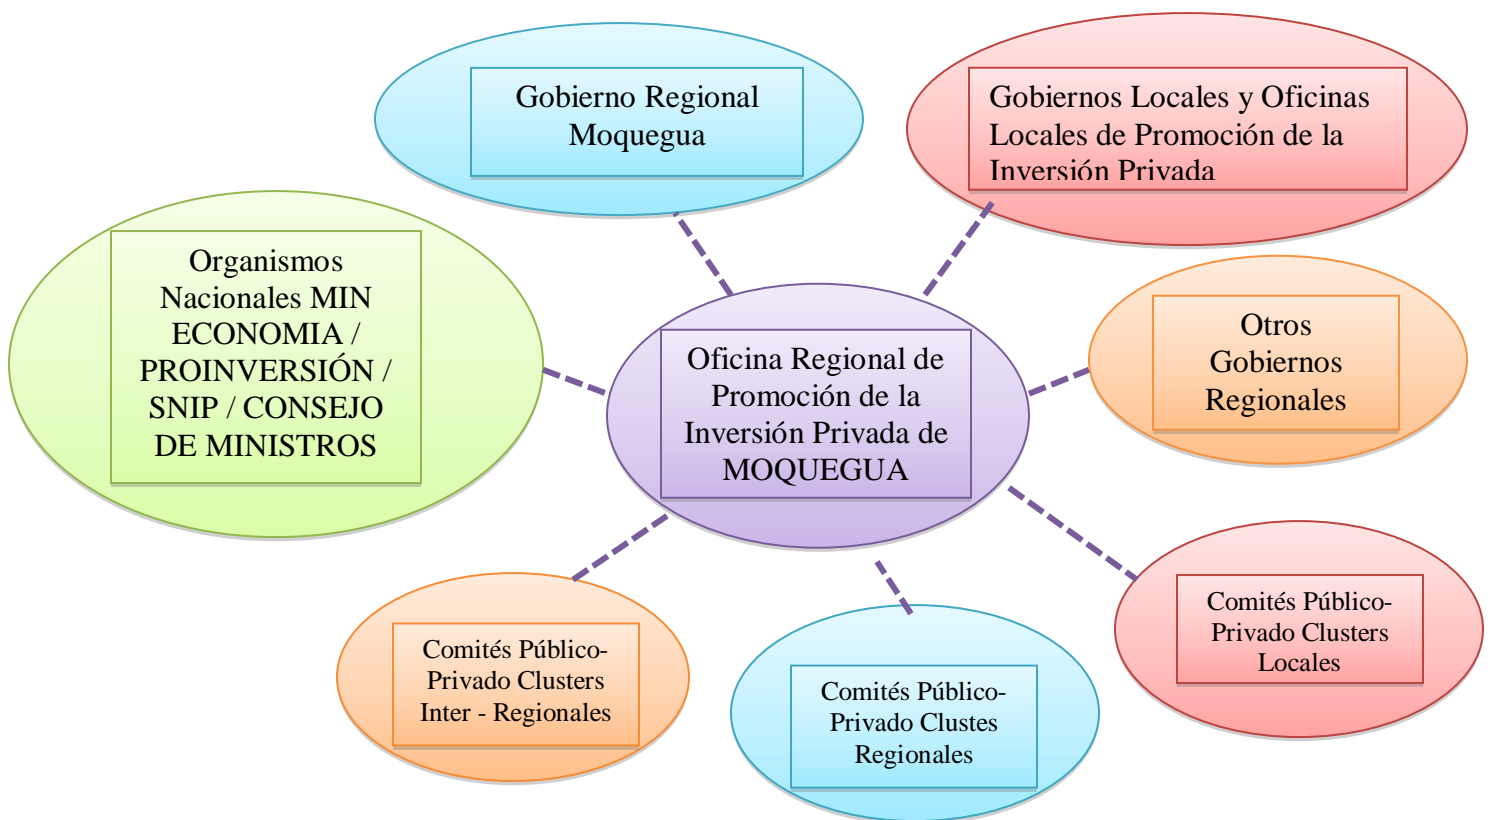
Gobierno Regional Moquegua

Gobiernos Locales y Oficinas Locales de Promoción de la Inversión Privada

Organismos Nacionales MIN ECONOMIA / PROINVERSIÓN / SNIP / CONSEJO DE MINISTROS

Oficina Regional de Promoción de la Inversión Privada de MOQUEGUA

Otros Gobiernos Regionales

Comités Público-Privado Clusters Inter - Regionales

Comités Público-Privado Clustes Regionales

Comités Público-Privado Clusters Locales